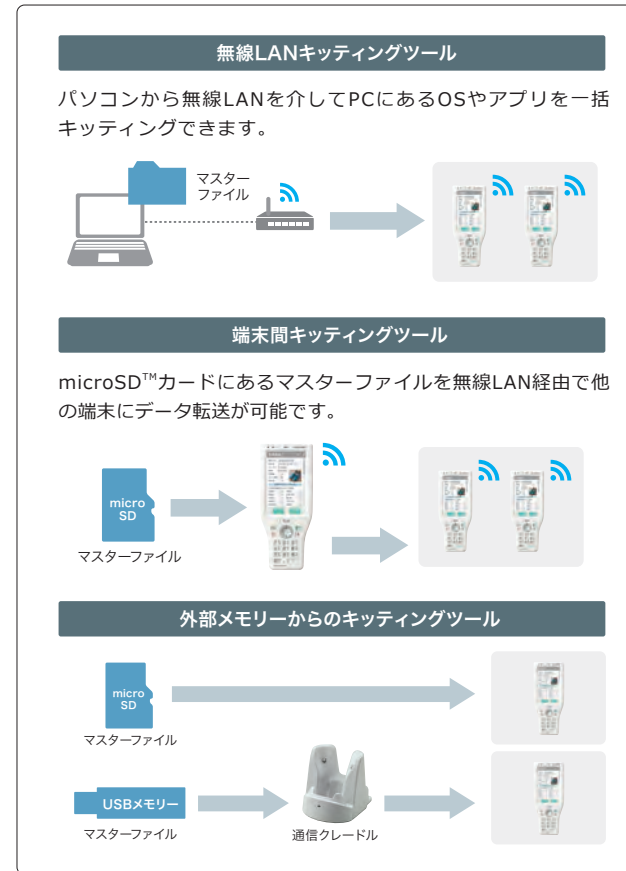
無線LANキッティングツール

パソコンから無線LANを介してPCにあるOSやアプリを一括キッティングできます。

マスターファイル

端末間キッティングツール

microSD™カードにあるマスターファイルを無線LAN経由で他の端末にデータ転送が可能です。

micro SD

マスターファイル

外部メモリーからのキッティングツール

micro SD

マスターファイル

USBメモリー

マスターファイル

通信クレードル